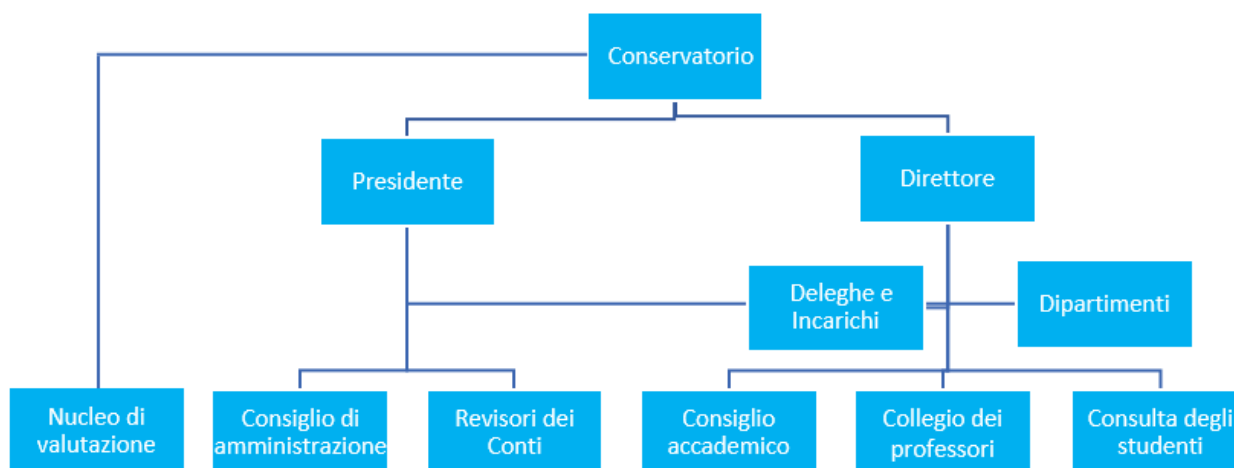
Conservatorio

Presidente

Direttore

Deleghe e Incarichi

Dipartimenti

Nucleo di valutazione

Consiglio di amministrazione

Revisori dei Conti

Consiglio accademico

Collegio dei professori

Consulta degli studenti